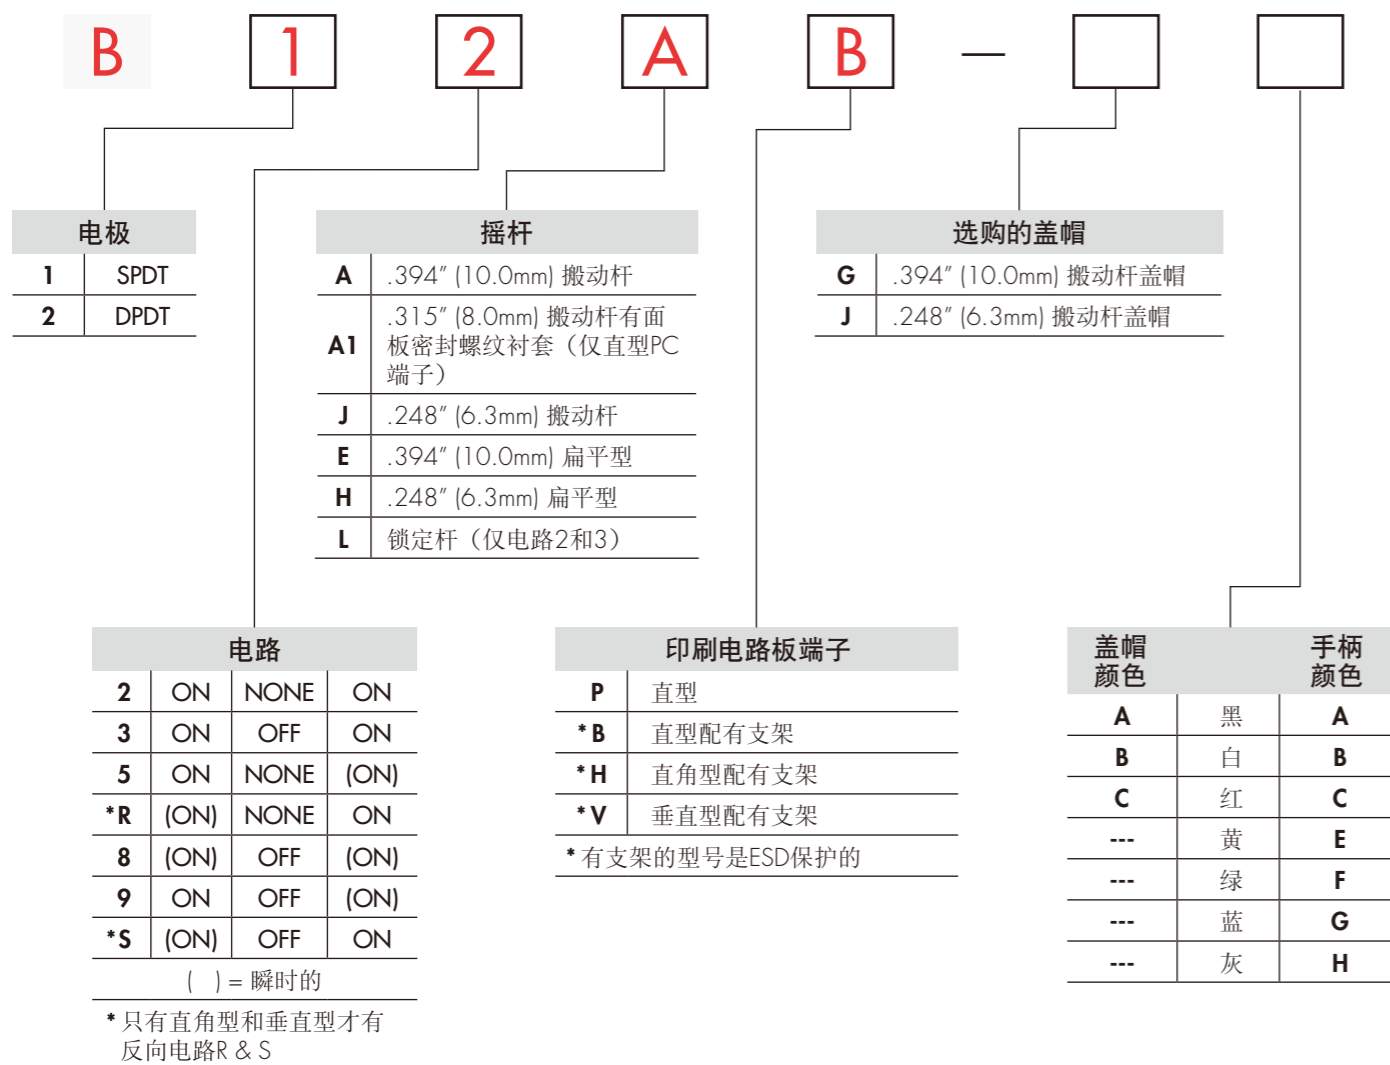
B 1 2 A B —

| 电极 | |
|---|---|
| 1 | SPDT |
| 2 | DPDT |

| 摇杆 | |
|---|---|
| A | .394″ (10.0mm) 搬动杆 |
| A1 | .315″ (8.0mm) 搬动杆有面板密封螺纹衬套（仅直型PC端子） |
| J | .248″ (6.3mm) 搬动杆 |
| E | .394″ (10.0mm) 扁平型 |
| H | .248″ (6.3mm) 扁平型 |
| L | 锁定杆（仅电路2和3） |

| 选购的盖帽 | |
|---|---|
| G | .394″ (10.0mm) 搬动杆盖帽 |
| J | .248″ (6.3mm) 搬动杆盖帽 |

| 电路 | | | |
|---|---|---|---|
| 2 | ON | NONE | ON |
| 3 | ON | OFF | ON |
| 5 | ON | NONE | (ON) |
| *R | (ON) | NONE | ON |
| 8 | (ON) | OFF | (ON) |
| 9 | ON | OFF | (ON) |
| *S | (ON) | OFF | ON |

(  ) = 瞬时的

* 只有直角型和垂直型才有反向电路R & S

| 印刷电路板端子 | |
|---|---|
| P | 直型 |
| *B | 直型配有支架 |
| *H | 直角型配有支架 |
| *V | 垂直型配有支架 |

* 有支架的型号是ESD保护的

| 盖帽颜色 | | 手柄颜色 |
|---|---|---|
| A | 黑 | A |
| B | 白 | B |
| C | 红 | C |
| --- | 黄 | E |
| --- | 绿 | F |
| --- | 蓝 | G |
| --- | 灰 | H |